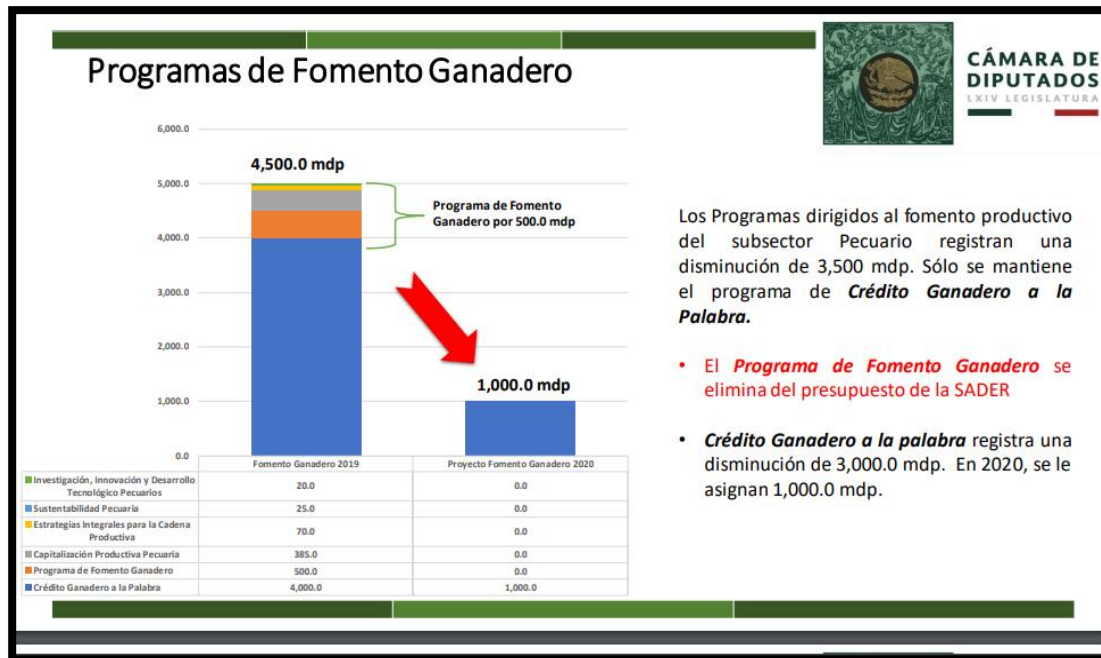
Programas de Fomento Ganadero

CÁMARA DE DIPUTADOS
LXIV LEGISLATURA

6,000.0
5,000.0
4,000.0
3,000.0
2,000.0
1,000.0
0.0

4,500.0 mdp

Programa de Fomento Ganadero por 500.0 mdp

1,000.0 mdp

| | Fomento Ganadero 2019 | Proyecto Fomento Ganadero 2020 |
|---|---|---|
| Investigación, Innovación y Desarrollo Tecnológico Pecuarios | 20.0 | 0.0 |
| Sustentabilidad Pecuaria | 25.0 | 0.0 |
| Estrategias Integrales para la Cadena Productiva | 70.0 | 0.0 |
| Capitalización Productiva Pecuaria | 385.0 | 0.0 |
| Programa de Fomento Ganadero | 500.0 | 0.0 |
| Crédito Ganadero a la Palabra | 4,000.0 | 1,000.0 |

Los Programas dirigidos al fomento productivo del subsector Pecuario registran una disminución de 3,500 mdp. Sólo se mantiene el programa de **Crédito Ganadero a la Palabra.**

• El **Programa de Fomento Ganadero** se elimina del presupuesto de la SADER

• **Crédito Ganadero a la palabra** registra una disminución de 3,000.0 mdp. En 2020, se le asignan 1,000.0 mdp.